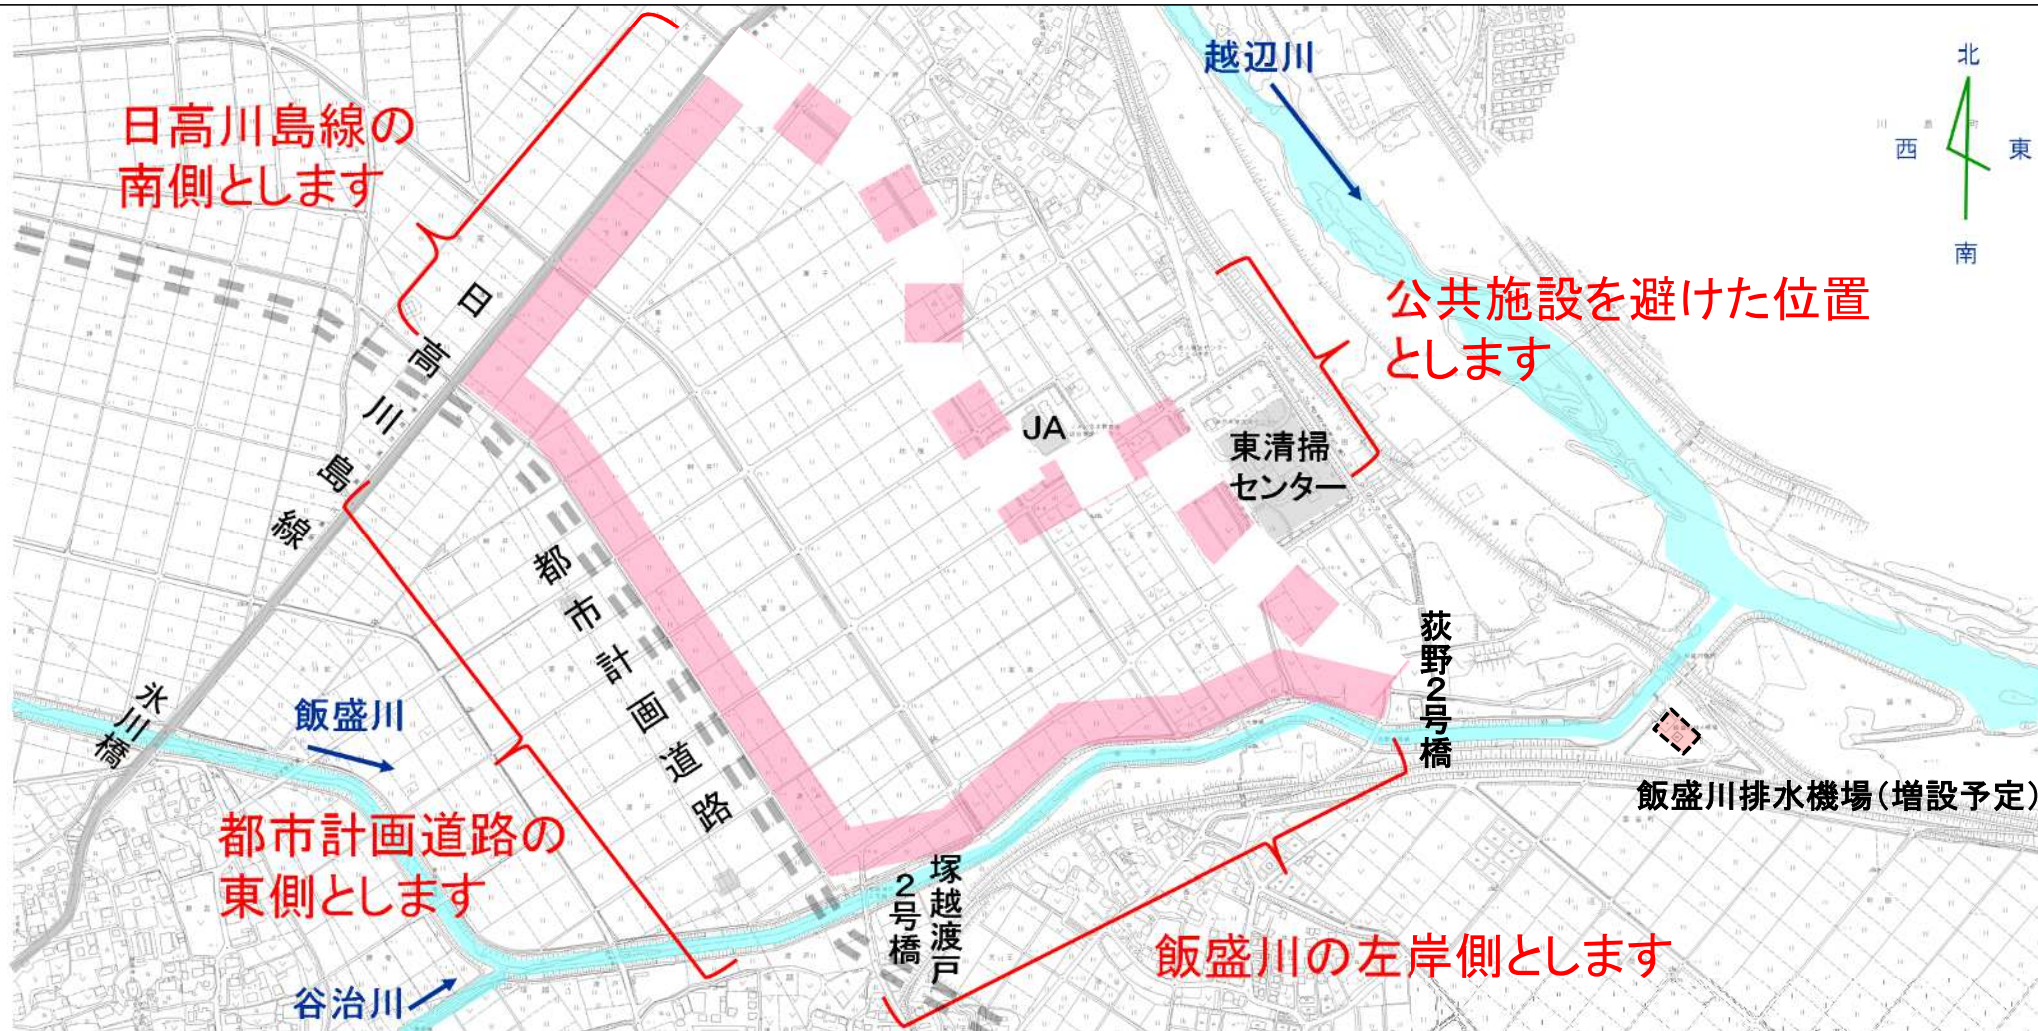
日高川島線の南側とします

越辺川

北
西
東
南

公共施設を避けた位置とします

日高川島線

JA

東清掃センター

都市計画道路

荻野2号橋

氷川橋

飯盛川

飯盛川排水機場(増設予定)

都市計画道路の東側とします

塚越渡戸2号橋

飯盛川の左岸側とします

谷治川